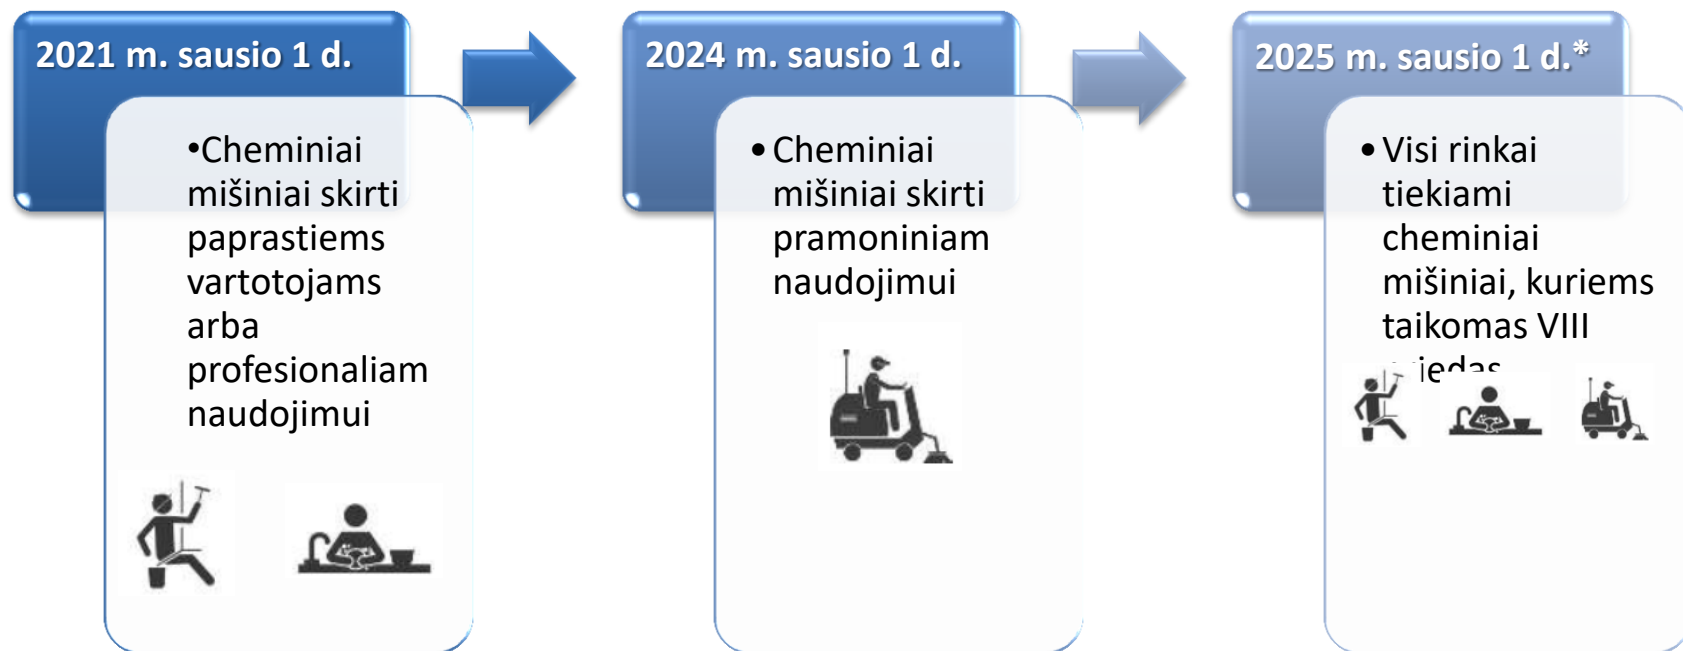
2021 m. sausio 1 d.

•Cheminiai mišiniai skirti paprastiems vartotojams arba profesionaliam naudojimui

2024 m. sausio 1 d.

• Cheminiai mišiniai skirti pramoniniam naudojimui

2025 m. sausio 1 d.*

• Visi rinkai tiekiami cheminiai mišiniai, kuriems taikomas VIII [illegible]iedas